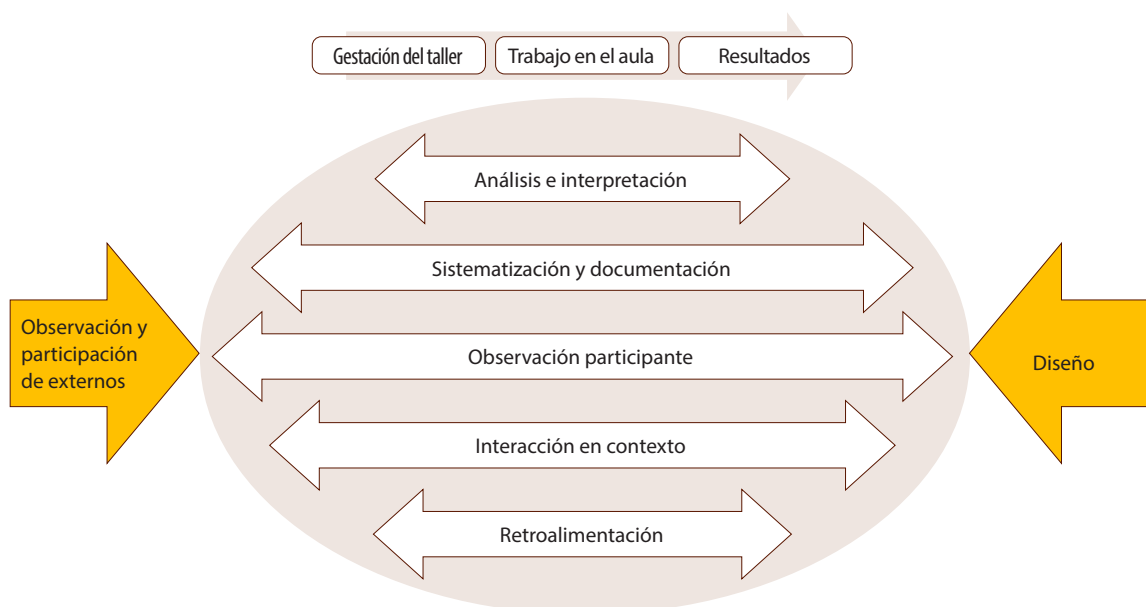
Gestación del taller
Trabajo en el aula
Resultados

Análisis e interpretación

Sistematización y documentación

Observación y participación de externos

Observación participante

Diseño

Interacción en contexto

Retroalimentación